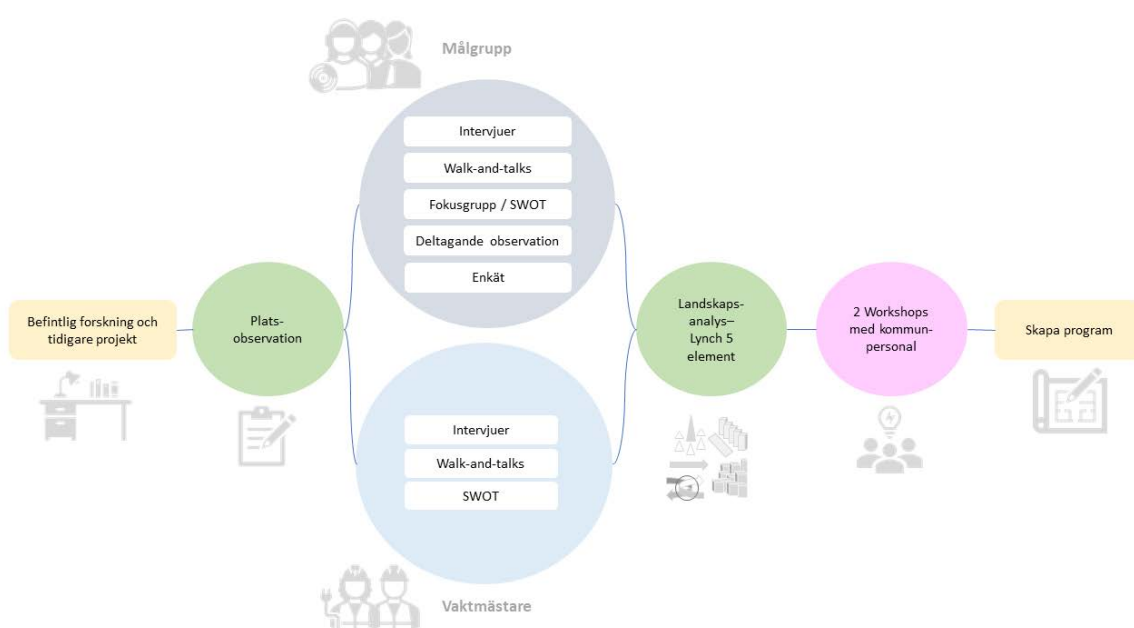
Målgrupp

Intervjuer

Walk-and-talks

Fokusgrupp / SWOT

Deltagande observation

Enkät

Befintlig forskning och tidigare projekt

Platsobservation

Landskapsanalys– Lynch 5 element

2 Workshops med kommunpersonal

Skapa program

Intervjuer

Walk-and-talks

SWOT

Vaktmästare